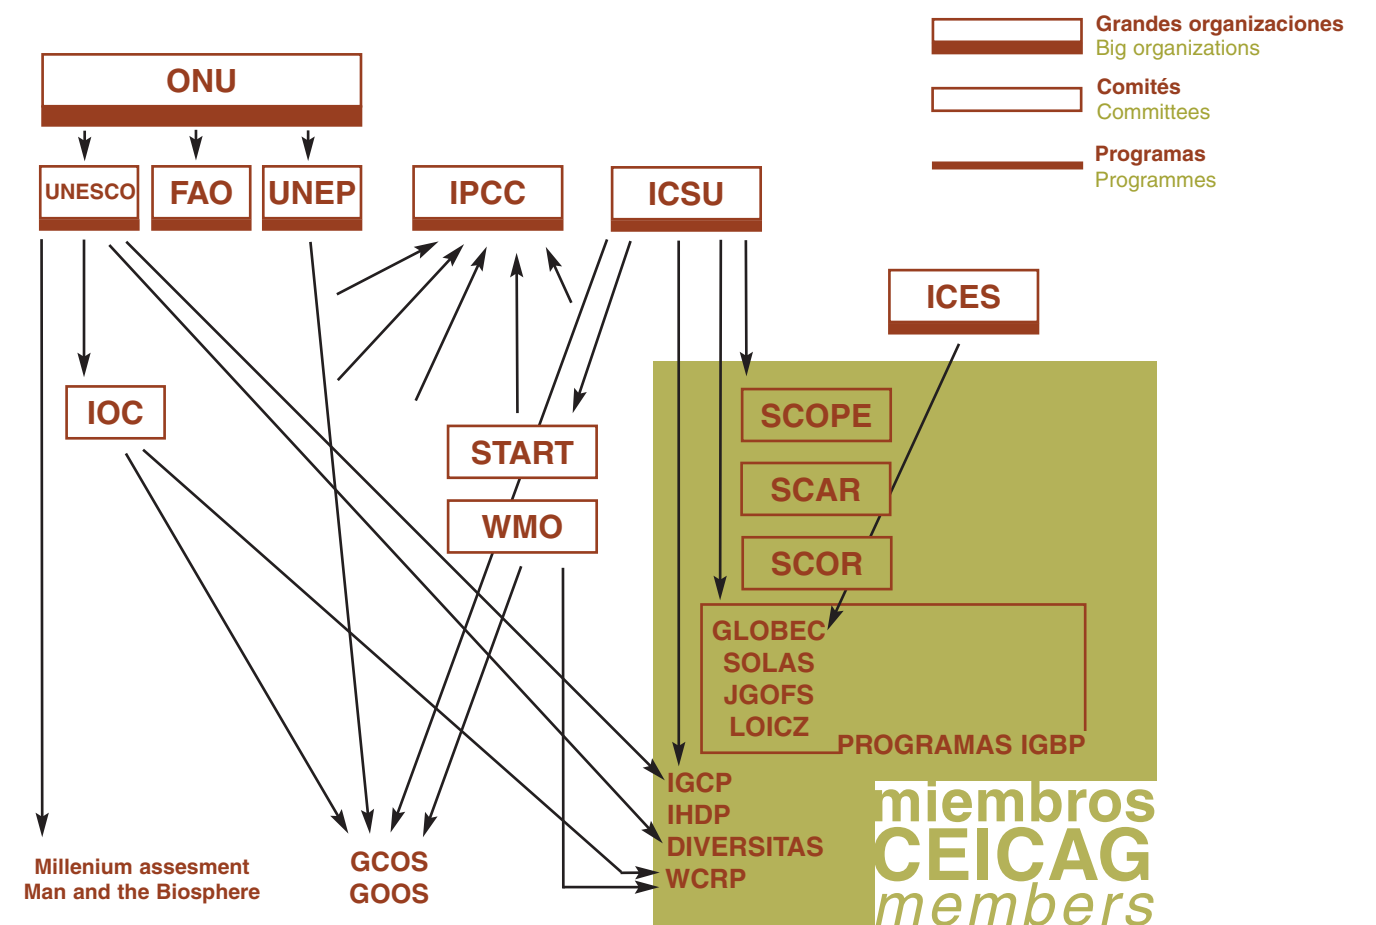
Grandes organizaciones
Big organizations

Comités
Committees

Programas
Programmes

ONU

UNESCO

FAO

UNEP

IPCC

ICSU

ICES

IOC

START

WMO

SCOPE

SCAR

SCOR

GLOBEC
SOLAS
JGOFS
LOICZ

PROGRAMAS IGBP

IGCP
IHDP
DIVERSITAS
WCRP

miembros
CEICAG
members

Millenium assesment
Man and the Biosphere

GCOS
GOOS